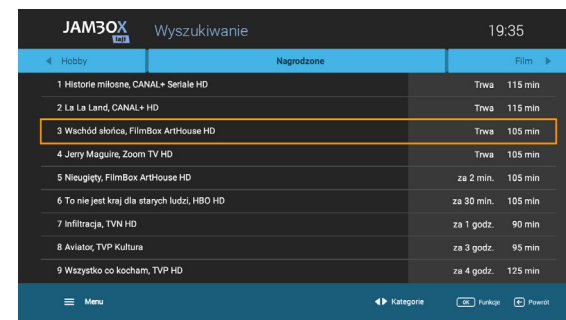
JAMBOX
Wyszukiwanie
19:35

Hobby
Nagrodzone
Film

| | | |
|---|---|---|
| 1 Historie miłosne, CANAL+ Seriale HD | Trwa | 115 min |
| 2 La La Land, CANAL+ HD | Trwa | 115 min |
| 3 Wschód słońca, FilmBox ArtHouse HD | Trwa | 105 min |
| 4 Jerry Maguire, Zoom TV HD | Trwa | 105 min |
| 5 Nieugięty, FilmBox ArtHouse HD | za 2 min. | 105 min |
| 6 To nie jest kraj dla starych ludzi, HBO HD | za 30 min. | 105 min |
| 7 Infiltracja, TVN HD | za 1 godz. | 90 min |
| 8 Aviator, TVP Kultura | za 3 godz. | 95 min |
| 9 Wszystko co kocham, TVP HD | za 4 godz. | 125 min |

Menu
Kategorie
OK Funkcje
Powrót